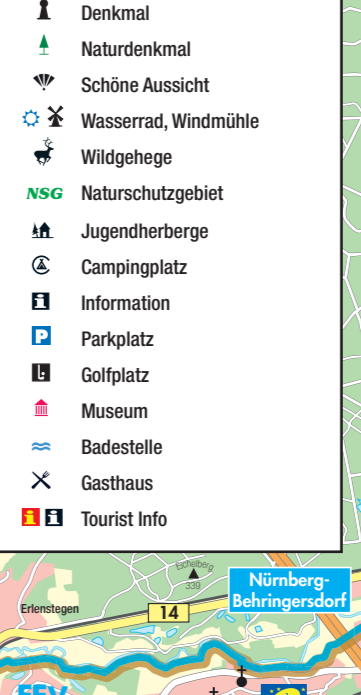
Denkmal
Naturdenkmal
Schöne Aussicht
Wasserrad, Windmühle
Wildgehege
NSG Naturschutzgebiet
Jugendherberge
Campingplatz
Information
Parkplatz
Golfplatz
Museum
Badestelle
Gasthaus
Tourist Info

Schelberg
339
Nürnberg-Behringersdorf
Erlenstegen
14
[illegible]